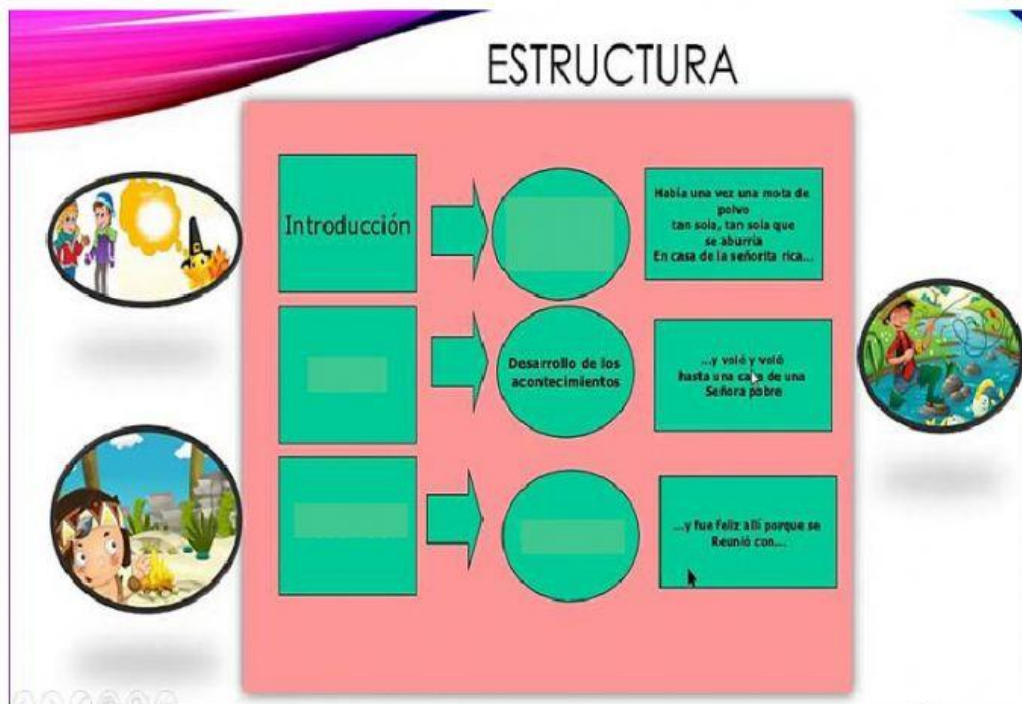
ESTRUCTURA

Introducción

Había una vez una mota de polvo tan sola, tan sola que se aburría En casa de la señorita rica...

Desarrollo de los acontecimientos

...y voló y voló hasta una casa de una Señora pobre

...y fue feliz allí porque se Reunió con...